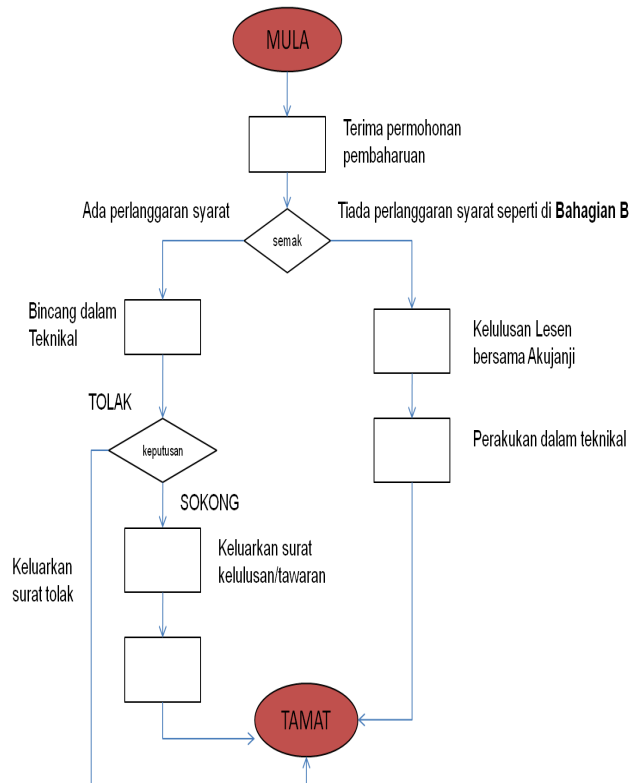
MULA

Terima permohonan pembaharuan

Ada perlanggaran syarat

semak

Tiada perlanggaran syarat seperti di **Bahagian B**

Bincang dalam Teknikal

Kelulusan Lesen bersama Akujanji

TOLAK

keputusan

Perakukan dalam teknikal

SOKONG

Keluarkan surat tolak

Keluarkan surat kelulusan/tawaran

TAMAT